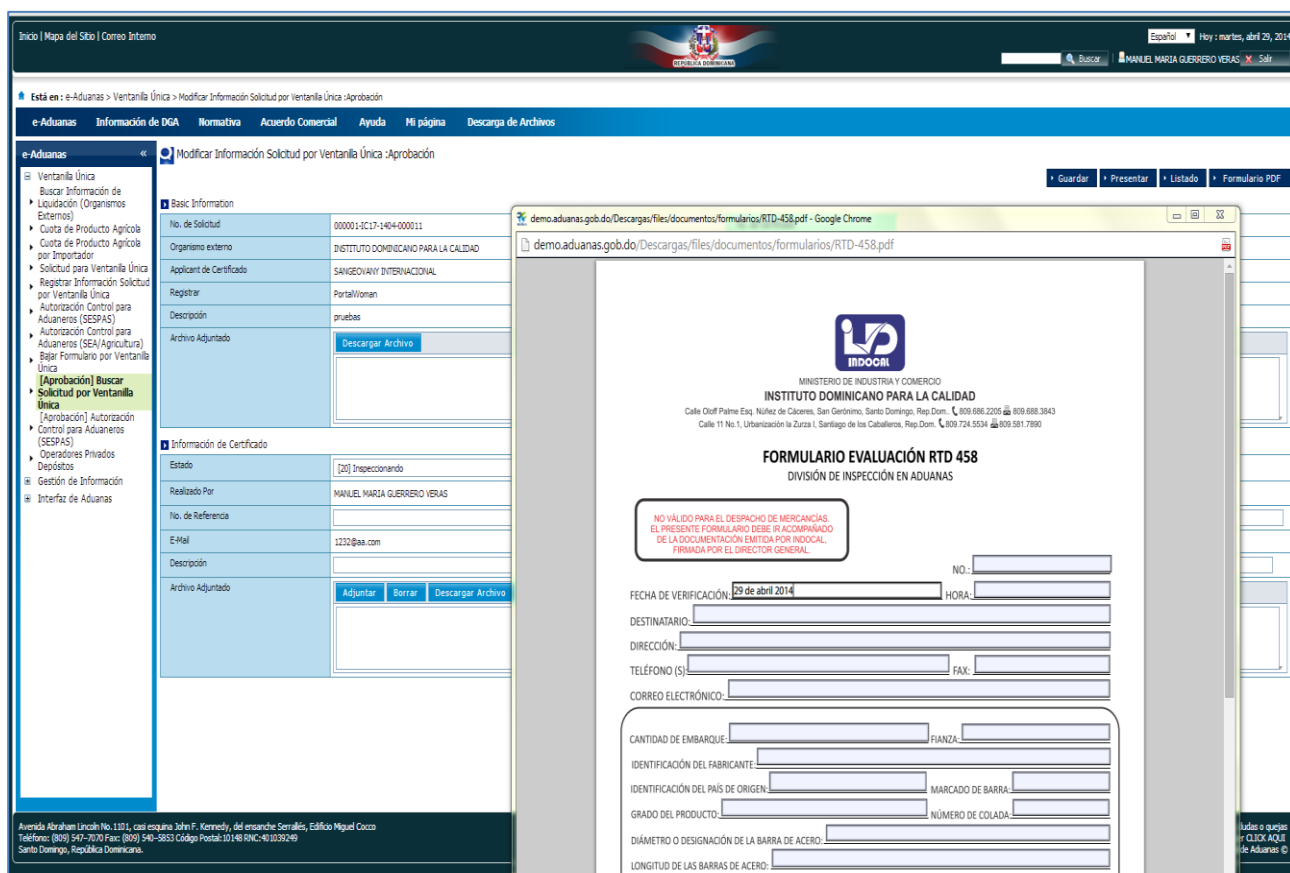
Inicio | Mapa del Sitio | Correo Interno

REPÚBLICA DOMINICANA

Español Hoy : martes, abril 29, 201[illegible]

Buscar MANUEL MARIA GUERRERO VERAS Salir

Está en : e-Aduanas > Ventanilla Única > Modificar Información Solicitud por Ventanilla Única :Aprobación

e-Aduanas Información de DGA Normativa Acuerdo Comercial Ayuda Mi página Descarga de Archivos

e-Aduanas

Ventanilla Única
Buscar Información de Liquidación (Organismos Externos)
Cuota de Producto Agrícola
Cuota de Producto Agrícola por Importador
Solicitud para Ventanilla Única
Registrar Información Solicitud por Ventanilla Única
Autorización Control para Aduaneros (SESPAS)
Autorización Control para Aduaneros (SEA/Agricultura)
Bajar Formulario por Ventanilla Única
[Aprobación] Buscar Solicitud por Ventanilla Única
[Aprobación] Autorización Control para Aduaneros (SESPAS)
Operadores Privados Depósitos
Gestión de Información
Interfaz de Aduanas

Modificar Información Solicitud por Ventanilla Única :Aprobación

Guardar Presentar Listado Formulario PDF

Basic Information

| No. de Solicitud | 000001-IC17-1404-000011 |
|---|---|
| Organismo externo | INSTITUTO DOMINICANO PARA LA CALIDAD |
| Applicant de Certificado | SANGEOVANY INTERNACIONAL |
| Registrar | PortalWoman |
| Descripción | pruebas |
| Archivo Adjuntado | Descargar Archivo |

Información de Certificado

| Estado | [20] Inspeccionando |
|---|---|
| Realizado Por | MANUEL MARIA GUERRERO VERAS |
| No. de Referencia | |
| E-Mail | 1232@aa.com |
| Descripción | |
| Archivo Adjuntado | Adjuntar Borrar Descargar Archivo |

demo.aduanas.gob.do/Descargas/files/documentos/formularios/RTD-458.pdf - Google Chrome

demo.aduanas.gob.do/Descargas/files/documentos/formularios/RTD-458.pdf

INDOCAL

MINISTERIO DE INDUSTRIA Y COMERCIO
INSTITUTO DOMINICANO PARA LA CALIDAD
Calle Oloff Palme Esq. Núñez de Cáceres, San Gerónimo, Santo Domingo, Rep.Dom.. 809.686.2205 809.688.3843
Calle 11 No.1, Urbanización la Zurza I, Santiago de los Caballeros, Rep.Dom. 809.724.5534 809.581.7890

FORMULARIO EVALUACIÓN RTD 458
DIVISIÓN DE INSPECCIÓN EN ADUANAS

NO VÁLIDO PARA EL DESPACHO DE MERCANCÍAS.
EL PRESENTE FORMULARIO DEBE IR ACOMPAÑADO DE LA DOCUMENTACIÓN EMITIDA POR INDOCAL, FIRMADA POR EL DIRECTOR GENERAL.

NO.:

FECHA DE VERIFICACIÓN: 29 de abril 2014 HORA:

DESTINATARIO:

DIRECCIÓN:

TELÉFONO (S): FAX:

CORREO ELECTRÓNICO:

CANTIDAD DE EMBARQUE: FIANZA:

IDENTIFICACIÓN DEL FABRICANTE:

IDENTIFICACIÓN DEL PAÍS DE ORIGEN: MARCADO DE BARRA:

GRADO DEL PRODUCTO: NÚMERO DE COLADA:

DIÁMETRO O DESIGNACIÓN DE LA BARRA DE ACERO:

LONGITUD DE LAS BARRAS DE ACERO:

Avenida Abraham Lincoln No. 1101, casi esquina John F. Kennedy, del ensanche Serrallés, Edificio Miguel Cocco
Teléfono: (809) 547-7070 Fax: (809) 540-5853 Código Postal:10148 RNC:401039249
Santo Domingo, República Dominicana.

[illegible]dudas o quejas
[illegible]r CLICK AQUI
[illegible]de Aduanas ©